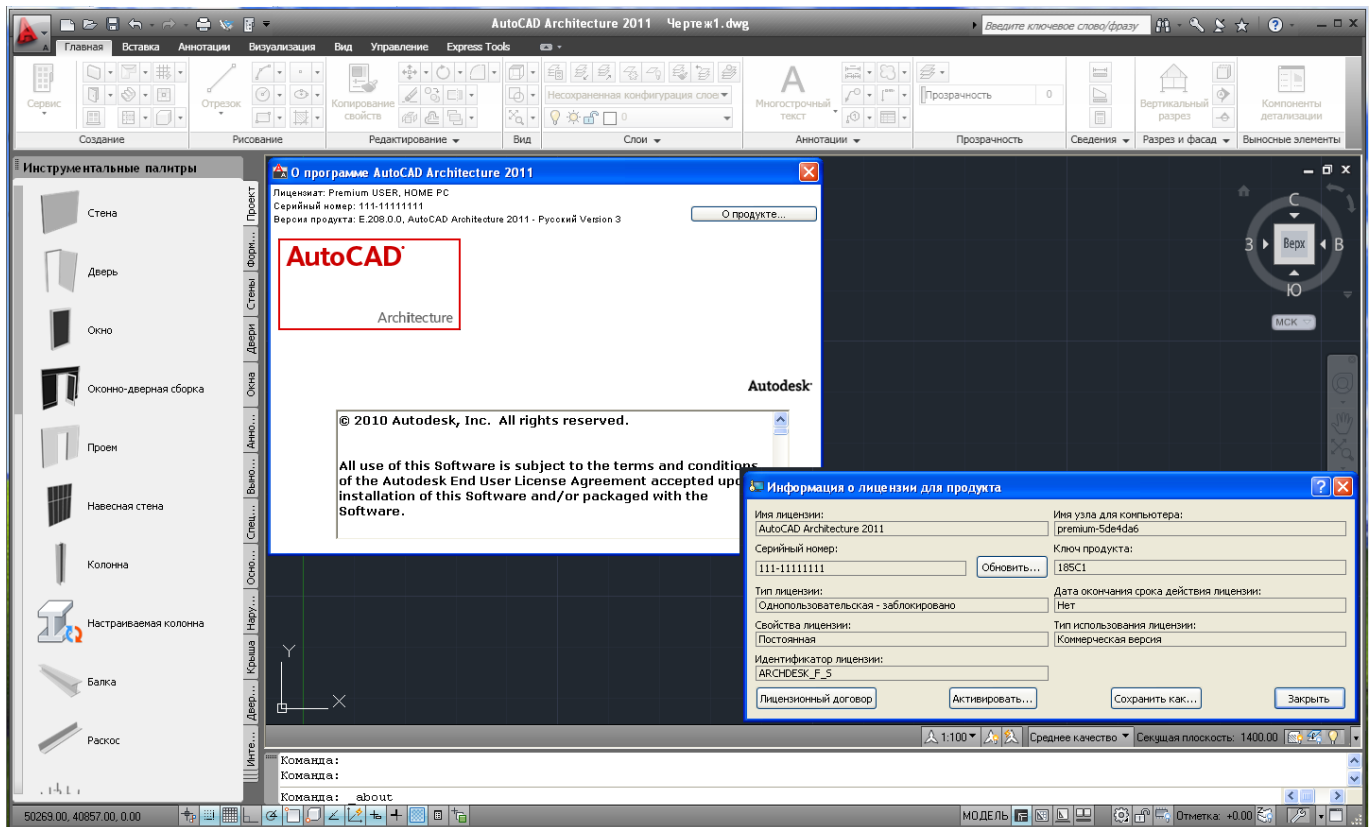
AutoCAD Architecture 2011 Чертеж1.dwg
Введите ключевое слово/фразу

Главная Вставка Аннотации Визуализация Вид Управление Express Tools

Сервис
Отрезок
Копирование свойств
Несохраненная конфигурация слоев
Многострочный текст
Прозрачность 0
Вертикальный разрез
Компоненты детализации

Создание Рисование Редактирование Вид Слои Аннотации Прозрачность Сведения Разрез и фасад Выносные элементы

Инструментальные палитры
Стена
Дверь
Окно
Оконно-дверная сборка
Проем
Навесная стена
Колонна
Настраиваемая колонна
Балка
Раскос

Проект Форм... Стены Двери Окна Анно... Выно... Спец... Осно... Нару... Крыша Двер... Инте...

О программе AutoCAD Architecture 2011
Лицензиат: Premium USER, HOME PC
Серийный номер: 111-11111111
Версия продукта: E.208.0.0, AutoCAD Architecture 2011 - Русский Version 3
О продукте...
AutoCAD
Architecture
Autodesk

© 2010 Autodesk, Inc. All rights reserved.

All use of this Software is subject to the terms and conditions of the Autodesk End User License Agreement accepted upo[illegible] installation of this Software and/or packaged with the Software.

Информация о лицензии для продукта
Имя лицензии:
AutoCAD Architecture 2011
Имя узла для компьютера:
premium-5de4da6
Серийный номер:
111-11111111
Обновить...
Ключ продукта:
185C1
Тип лицензии:
Однопользовательская - заблокировано
Дата окончания срока действия лицензии:
Нет
Свойства лицензии:
Постоянная
Тип использования лицензии:
Коммерческая версия
Идентификатор лицензии:
ARCHDESK_F_S
Лицензионный договор
Активировать...
Сохранить как...
Закрыть

С
З Верх В
Ю
МСК

Y
X

1:100 Среднее качество Секущая плоскость: 1400.00

Команда:
Команда:
Команда: _about

50269.00, 40857.00, 0.00
МОДЕЛЬ
Отметка: +0.00